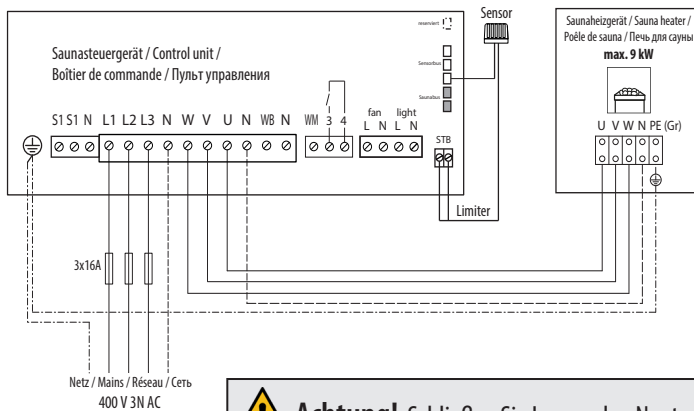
reserviert

Sensor

Saunasteuergerät / Control unit /
Boîtier de commande / Пульт управления

Sensorbus

Saunabus

Saunaheizgerät / Sauna heater /
Poêle de sauna / Печь для сауны
max. 9 kW

U V W N PE (Gr)

S1 S1 N L1 L2 L3 N W V U N WB N WM 3 4 fan L N light L N

STB

Limiter

3x16A

Netz / Mains / Réseau / Сеть
400 V 3N AC

Achtung! Schließen Sie kein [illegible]